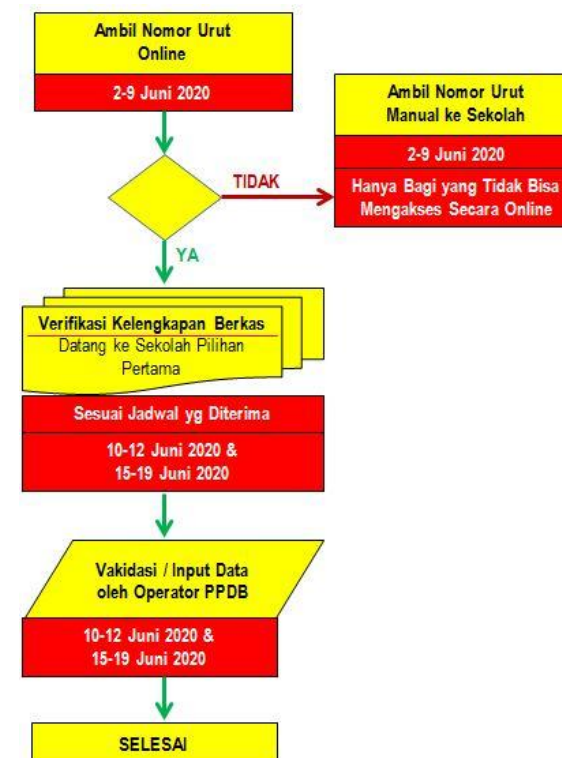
Ambil Nomor Urut Online

2-9 Juni 2020

TIDAK

Ambil Nomor Urut Manual ke Sekolah

2-9 Juni 2020

Hanya Bagi yang Tidak Bisa Mengakses Secara Online

YA

Verifikasi Kelengkapan Berkas

Datang ke Sekolah Pilihan Pertama

Sesuai Jadwal yg Diterima

10-12 Juni 2020 & 15-19 Juni 2020

Vakidasi / Input Data oleh Operator PPDB

10-12 Juni 2020 & 15-19 Juni 2020

SELESAI